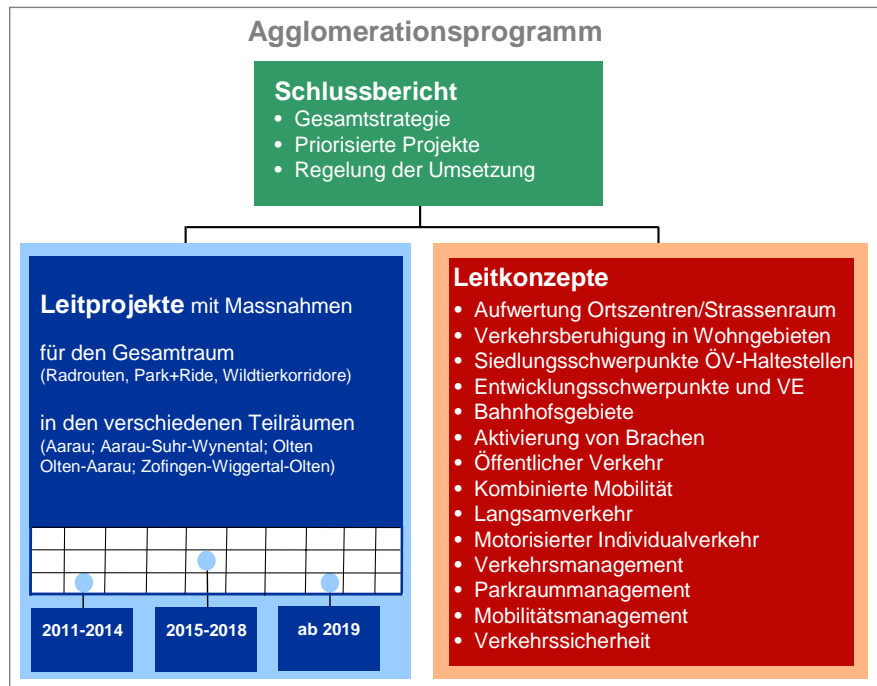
Agglomerationsprogramm

Schlussbericht
• Gesamtstrategie
• Priorisierte Projekte
• Regelung der Umsetzung

Leitprojekte mit Massnahmen

für den Gesamtraum
(Radrouten, Park+Ride, Wildtierkorridore)

in den verschiedenen Teilräumen
(Aarau; Aarau-Suhr-Wynental; Olten Olten-Aarau; Zofingen-Wiggertal-Olten)

2011-2014

2015-2018

ab 2019

Leitkonzepte
• Aufwertung Ortszentren/Strassenraum
• Verkehrsberuhigung in Wohngebieten
• Siedlungsschwerpunkte ÖV-Haltestellen
• Entwicklungsschwerpunkte und VE
• Bahnhofsgebiete
• Aktivierung von Brachen
• Öffentlicher Verkehr
• Kombinierte Mobilität
• Langsamverkehr
• Motorisierter Individualverkehr
• Verkehrsmanagement
• Parkraummanagement
• Mobilitätsmanagement
• Verkehrssicherheit